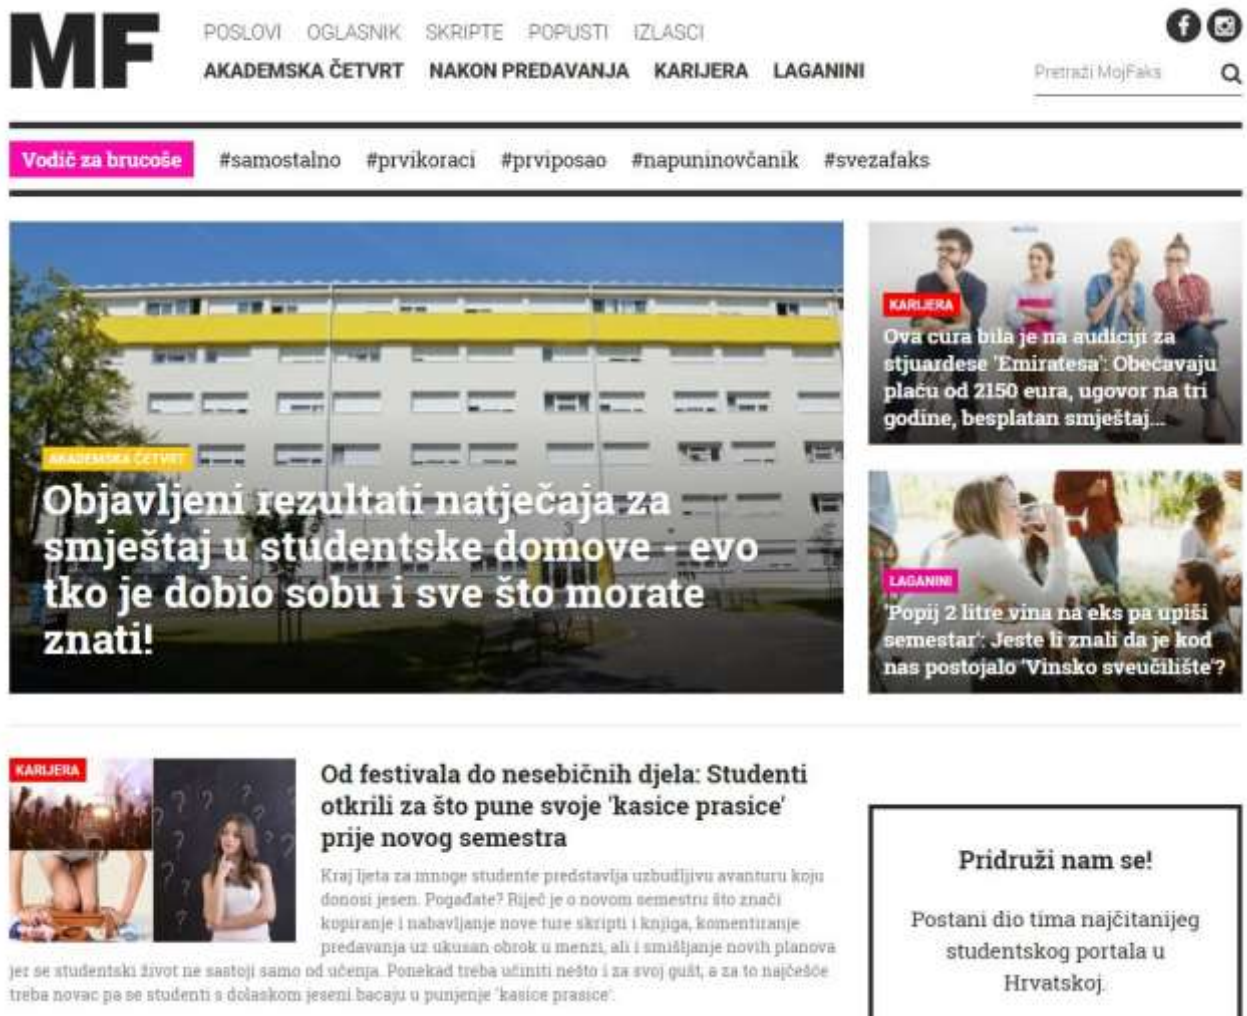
MF

POSLOVI OGLASNIK SKRIPTE POPUSTI IZLASCI

AKADEMSKA ČETVRT NAKON PREDAVANJA KARIJERA LAGANINI

Pretraži MojFaks

Vodič za brucoše #samostalno #prvikoraci #prviposao #napuninovčanik #svezafaks

AKADEMSKA ČETVRT

Objavljeni rezultati natječaja za smještaj u studentske domove - evo tko je dobio sobu i sve što morate znati!

KARIJERA

Ova cura bila je na audiciji za stjuardese 'Emiratesa': Obećavaju plaću od 2150 eura, ugovor na tri godine, besplatan smještaj...

LAGANINI

'Popij 2 litre vina na eks pa upiši semestar': Jeste li znali da je kod nas postojalo 'Vinsko sveučilište'?

KARIJERA

Od festivala do nesebičnih djela: Studenti otkrili za što pune svoje 'kasice prasice' prije novog semestra

Kraj ljeta za mnoge studente predstavlja uzbudljivu avanturu koju donosi jesen. Pogađate? Riječ je o novom semestru što znači kopiranje i nabavljanje nove ture skripti i knjiga, komentiranje predavanja uz ukusan obrok u menzi, ali i smišljanje novih planova jer se studentski život ne sastoji samo od učenja. Ponekad treba učiniti nešto i za svoj gušt, a za to najčešće treba novac pa se studenti s dolaskom jeseni bacaju u punjenje 'kasice prasice'.

Pridruži nam se!

Postani dio tima najčitanijeg studentskog portala u Hrvatskoj.